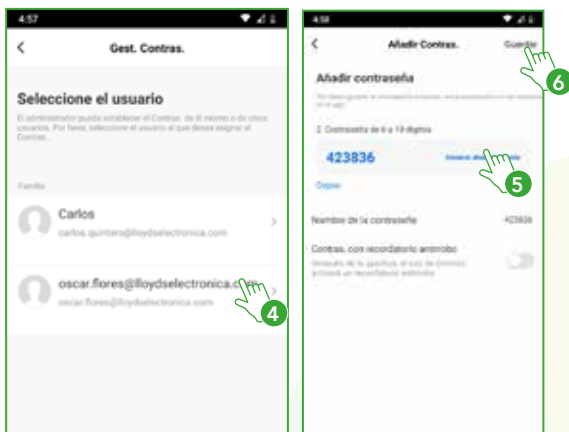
4:57

<

Gest. Contras.

Seleccione el usuario

El administrador puede establecer el Contras. de sí mismo o de otros usuarios. Por favor, seleccione el usuario al que desea asignar el Contras.

Familia

Carlos

carlos.quintero@lloydselectronica.com

>

oscar.flores@lloydselectronica.com

oscar.flores@lloydselectronica.com

>

4

4:58

<

Añadir Contras.

Guardar

6

Añadir contraseña

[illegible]

2. Contraseña de 6 a 10 dígitos

423836

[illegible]

5

Copiar

Nombre de la contraseña

423836

Contras. con recordatorio antirrobo

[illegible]